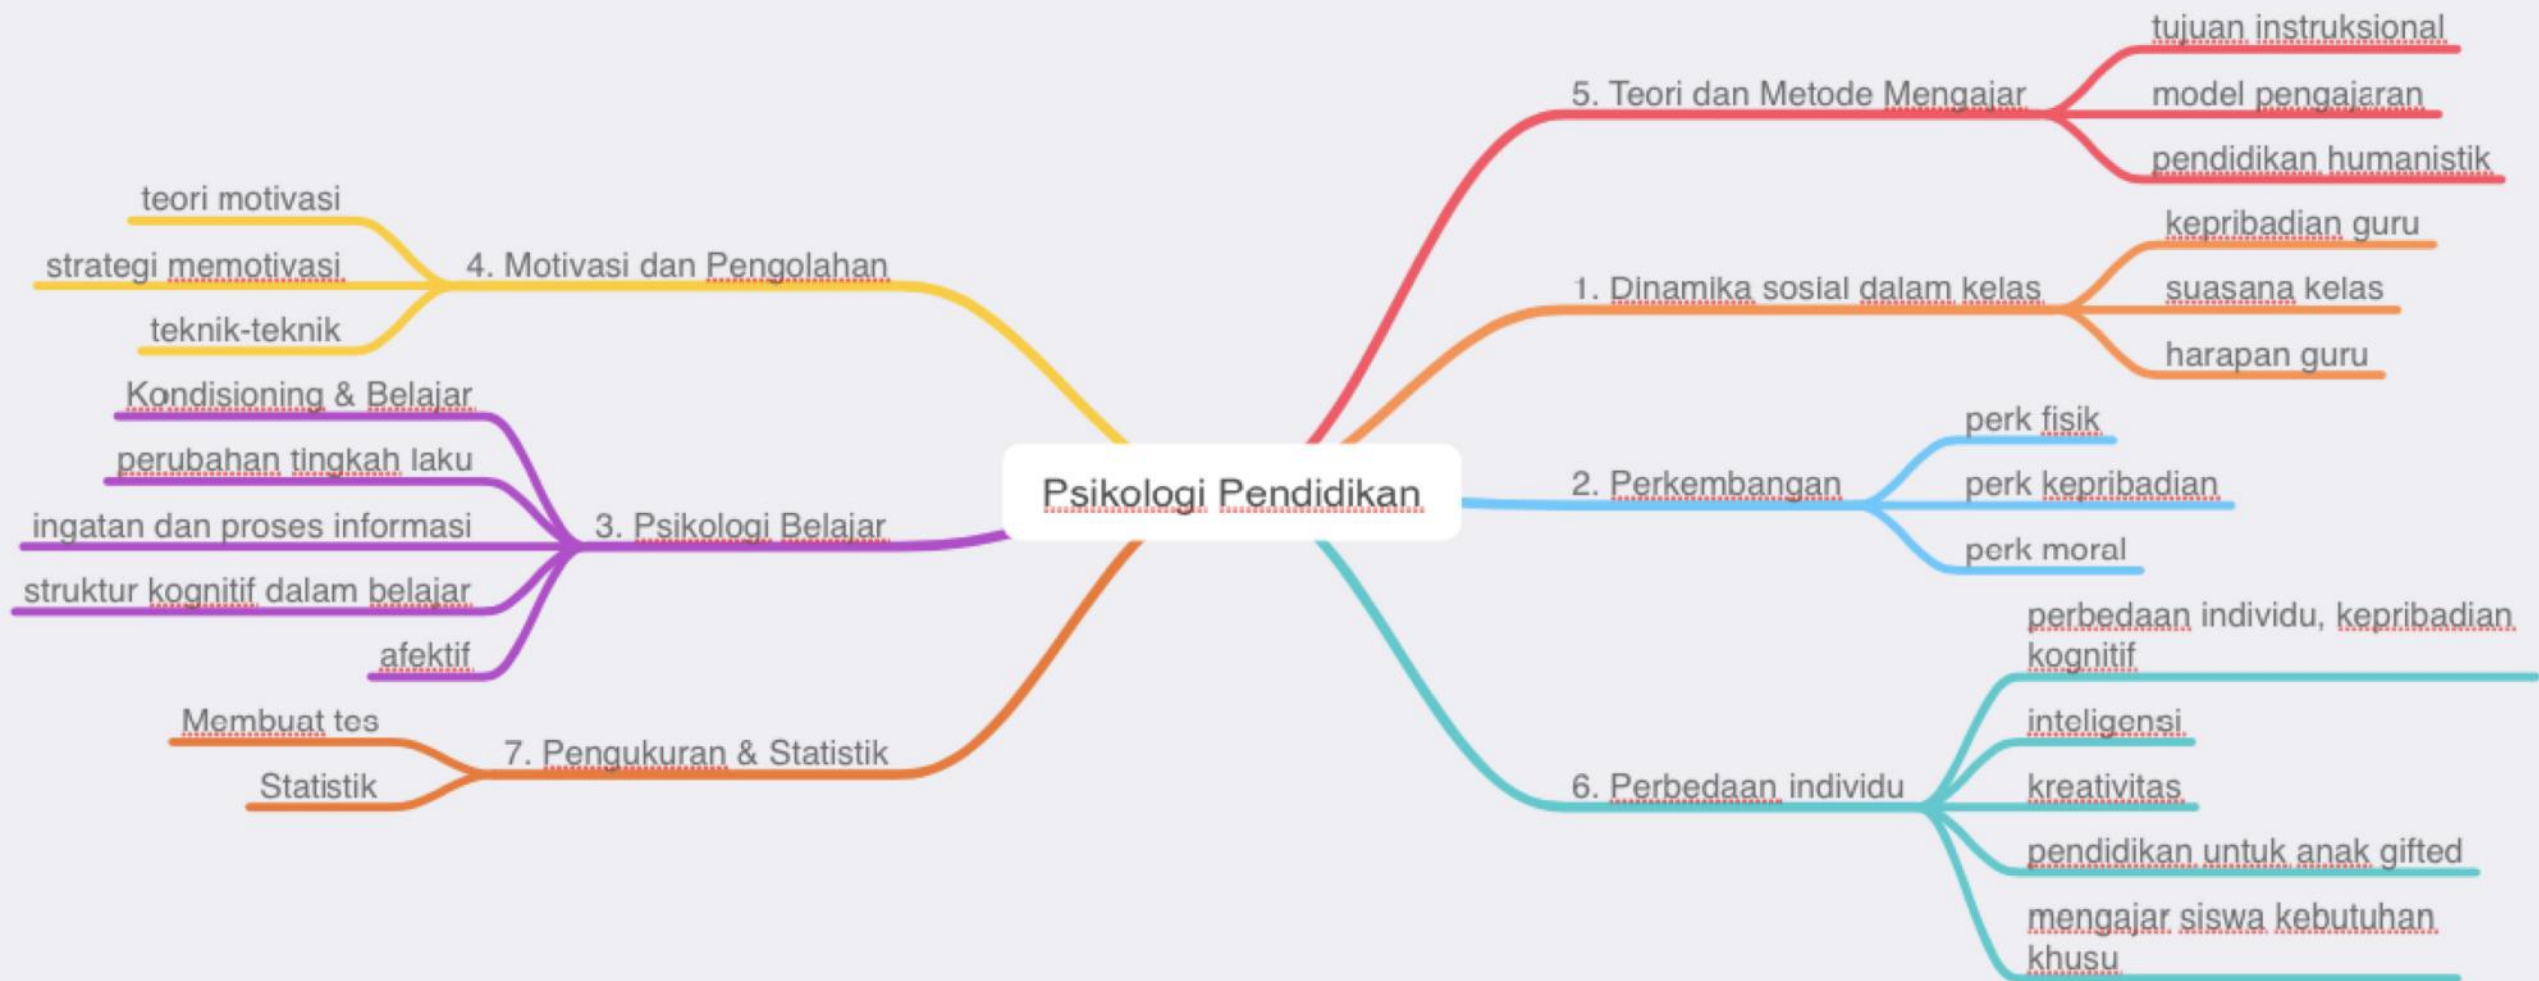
Psikologi Pendidikan

5. Teori dan Metode Mengajar
tujuan instruksional
model pengajaran
pendidikan humanistik

1. Dinamika sosial dalam kelas
kepribadian guru
suasana kelas
harapan guru

2. Perkembangan
perk fisik
perk kepribadian
perk moral

6. Perbedaan individu
perbedaan individu, kepribadian kognitif
inteligensi
kreativitas
pendidikan untuk anak gifted
mengajar siswa kebutuhan khusu

4. Motivasi dan Pengolahan
teori motivasi
strategi memotivasi
teknik-teknik

3. Psikologi Belajar
Kondisioning & Belajar
perubahan tingkah laku
ingatan dan proses informasi
struktur kognitif dalam belajar
afektif

7. Pengukuran & Statistik
Membuat tes
Statistik